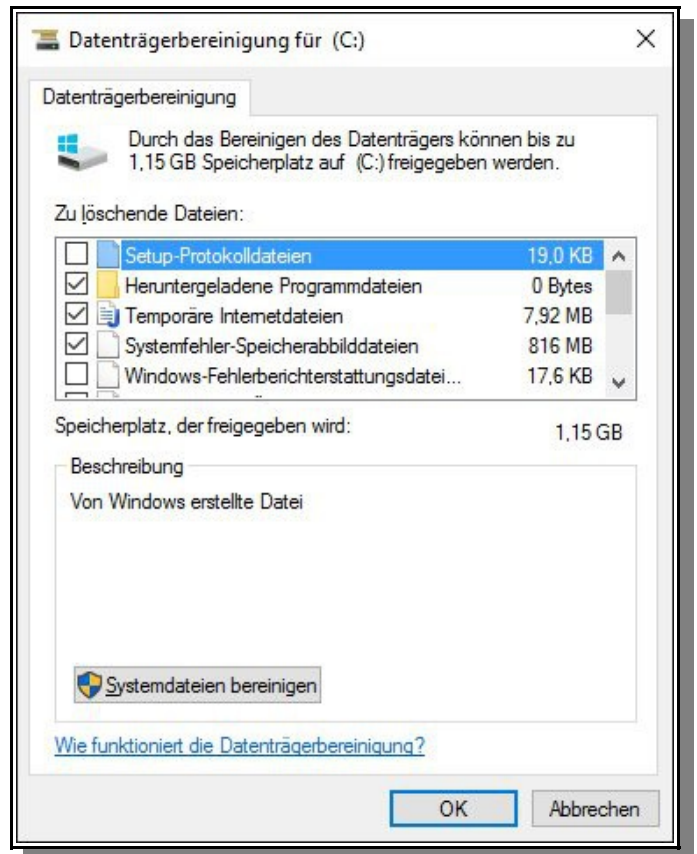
Datenträgerbereinigung für (C:)

Datenträgerbereinigung

Durch das Bereinigen des Datenträgers können bis zu 1,15 GB Speicherplatz auf (C:) freigegeben werden.

Zu löschende Dateien:

| | | |
|---|---|---|
| ☐ | Setup-Protokolldateien | 19,0 KB |
| ☑ | Heruntergeladene Programmdateien | 0 Bytes |
| ☑ | Temporäre Internetdateien | 7,92 MB |
| ☑ | Systemfehler-Speicherabbilddateien | 816 MB |
| ☐ | Windows-Fehlerberichterstattungsdatei... | 17,6 KB |

Speicherplatz, der freigegeben wird: 1,15 GB

Beschreibung

Von Windows erstellte Datei

Systemdateien bereinigen

Wie funktioniert die Datenträgerbereinigung?

OK

Abbrechen